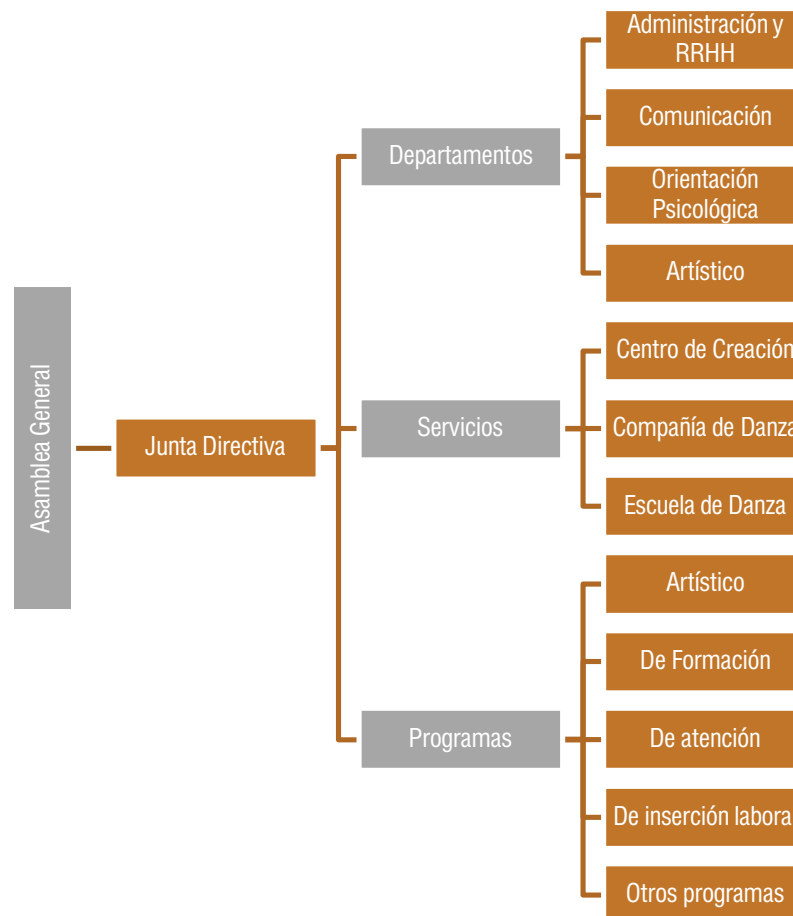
Asamblea General

Junta Directiva

Departamentos

Administración y RRHH

Comunicación

Orientación Psicológica

Artístico

Servicios

Centro de Creación

Compañía de Danza

Escuela de Danza

Programas

Artístico

De Formación

De atención

De inserción labora

Otros programas